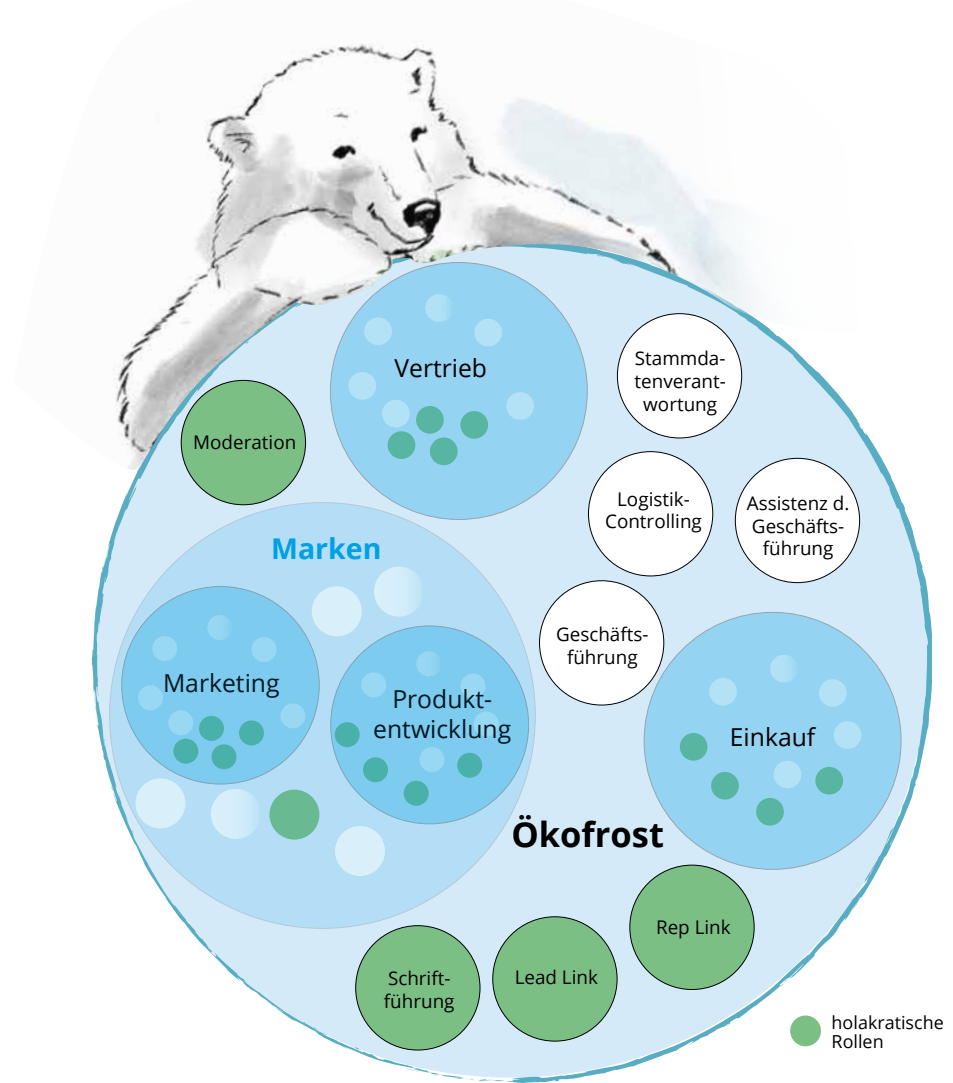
Vertrieb

Stammdatenverantwortung

Moderation

Logistik-Controlling

Assistenz d. Geschäftsführung

Marken

Marketing

Produktentwicklung

Geschäftsführung

Einkauf

Ökofrost

Rep Link

Schriftführung

Lead Link

holakratische Rollen